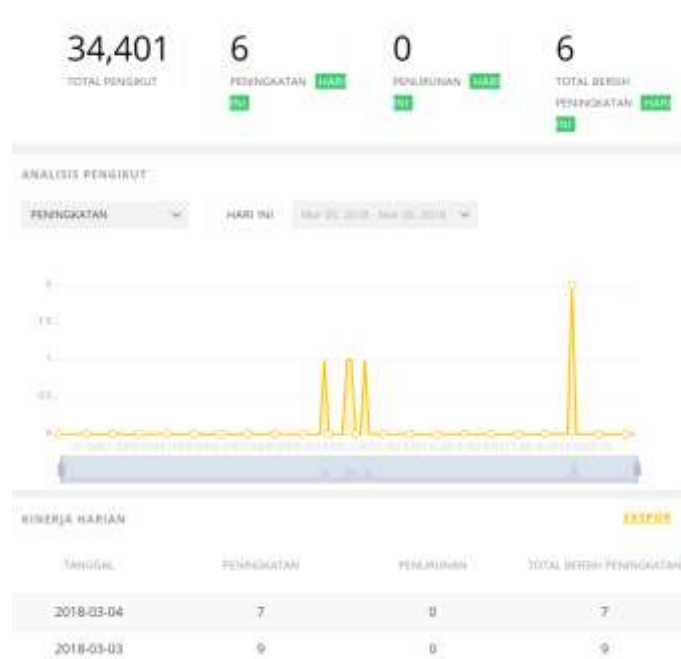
34,401
TOTAL PENGIKUT

6
PENINGKATAN HARI INI

0
PENURUNAN HARI INI

6
TOTAL BERSIH PENINGKATAN HARI INI

ANALISIS PENGIKUT

PENINGKATAN

HARI INI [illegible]

2
1.5
1
0.5
0

KINERJA HARIAN

EKSPOR

| TANGGAL | PENINGKATAN | PENURUNAN | TOTAL BERSIH PENINGKATAN |
|---|---|---|---|
| 2018-03-04 | 7 | 0 | 7 |
| 2018-03-03 | 9 | 0 | 9 |